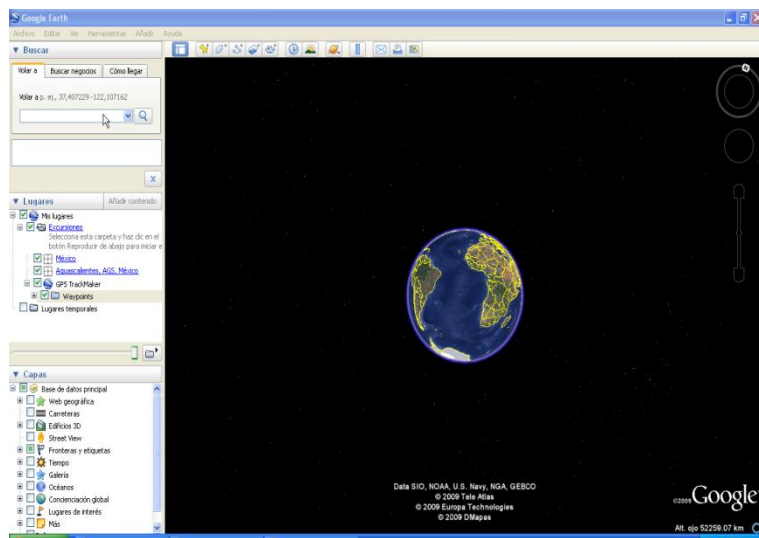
Google Earth

Archivo Editar Ver Herramientas Añadir Ayuda

▼ Buscar

Volar a | Buscar negocios | Cómo llegar

Volar a p. ej., 37,407229 -122,107162

▼ Lugares

Añadir contenido

Mis lugares

Excursiones

Selecciona esta carpeta y haz clic en el botón Reproducir de abajo para iniciar e

México

Aguascalientes, AGS, México

GPS TrackMaker

Waypoints

Lugares temporales

▼ Capas

Base de datos principal

Web geográfica

Carreteras

Edificios 3D

Street View

Fronteras y etiquetas

Tiempo

Galería

Océanos

Concienciación global

Lugares de interés

Más

Data SIO, NOAA, U.S. Navy, NGA, GEBCO
© 2009 Tele Atlas
© 2009 Europa Technologies
© 2009 DMapas

©2009 Google

Alt. ojo 52259.07 km